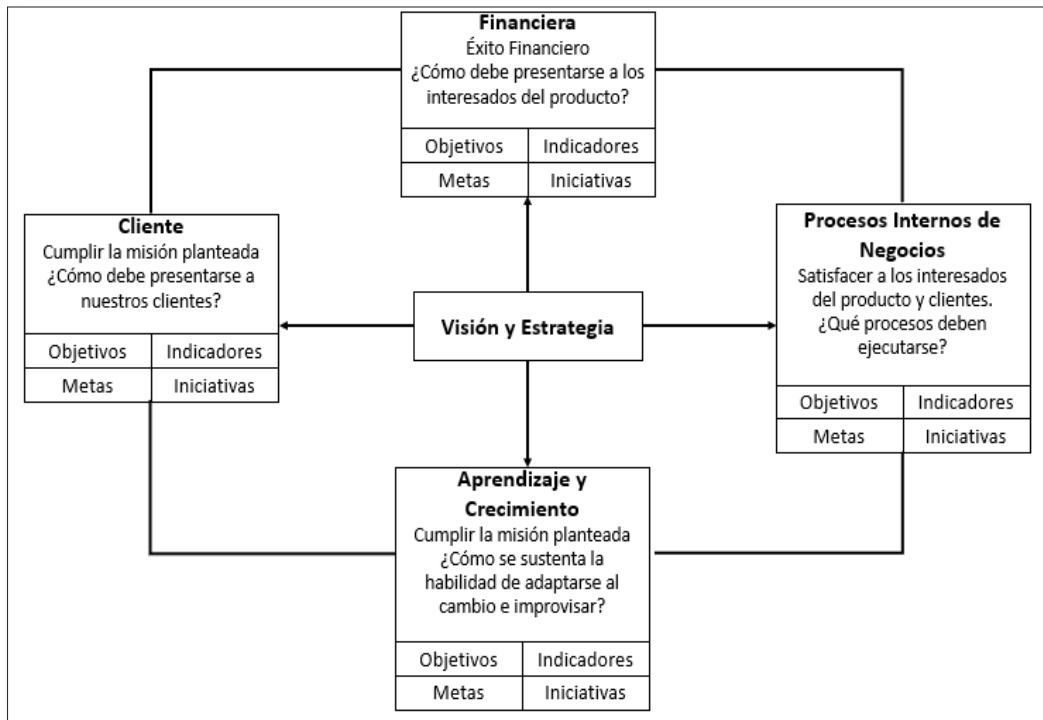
**Financiera**
Éxito Financiero
¿Cómo debe presentarse a los interesados del producto?

| Objetivos | Indicadores |
|---|---|
| Metas | Iniciativas |

**Cliente**
Cumplir la misión planteada
¿Cómo debe presentarse a nuestros clientes?

| Objetivos | Indicadores |
|---|---|
| Metas | Iniciativas |

**Visión y Estrategia**

**Procesos Internos de Negocios**
Satisfacer a los interesados del producto y clientes.
¿Qué procesos deben ejecutarse?

| Objetivos | Indicadores |
|---|---|
| Metas | Iniciativas |

**Aprendizaje y Crecimiento**
Cumplir la misión planteada
¿Cómo se sustenta la habilidad de adaptarse al cambio e improvisar?

| Objetivos | Indicadores |
|---|---|
| Metas | Iniciativas |